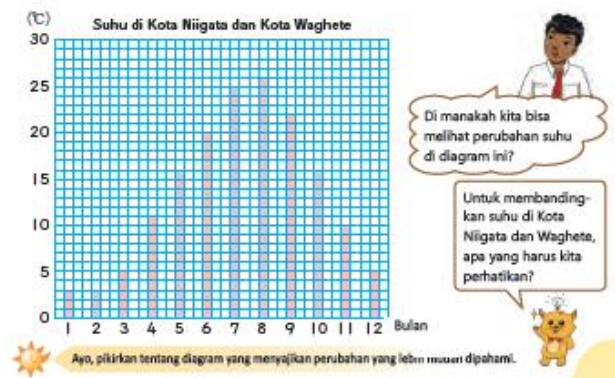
(℃)
Suhu di Kota Niigata dan Kota Waghete
30
25
20
15
10
5
0
1 2 3 4 5 6 7 8 9 10 11 12 Bulan

Di manakah kita bisa melihat perubahan suhu di diagram ini?

Untuk membandingkan suhu di Kota Niigata dan Waghete, apa yang harus kita perhatikan?

Ayo, pikirkan tentang diagram yang menyajikan perubahan yang lebih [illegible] dipahami.